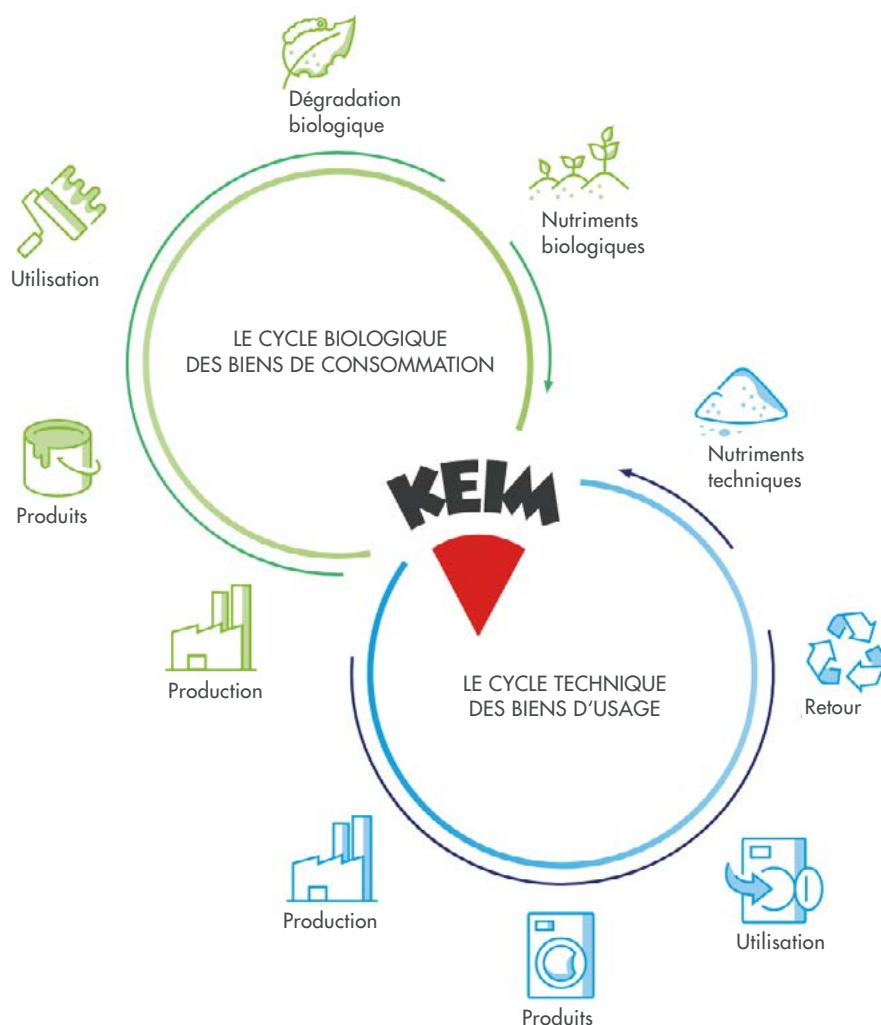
Dégradation biologique

Nutriments biologiques

Utilisation

LE CYCLE BIOLOGIQUE DES BIENS DE CONSOMMATION

Produits

KEIM

Nutriments techniques

Production

LE CYCLE TECHNIQUE DES BIENS D'USAGE

Retour

Production

Utilisation

Produits